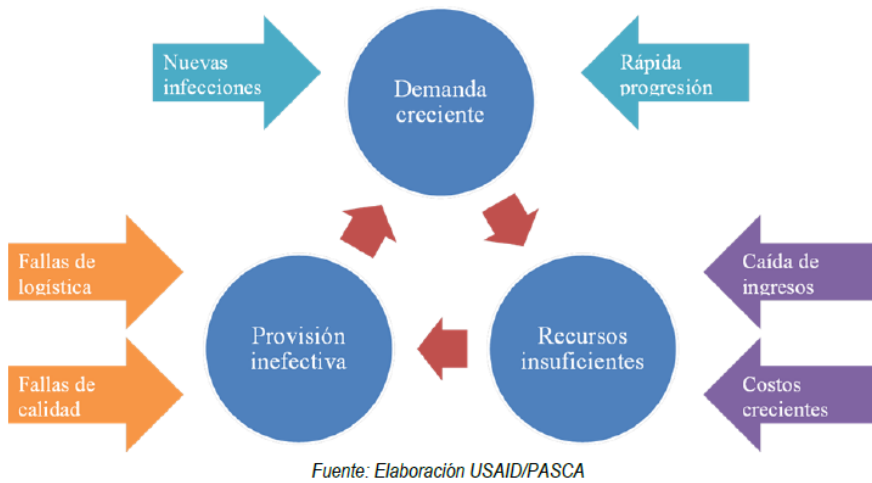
Nuevas infecciones

Demanda creciente

Rápida progresión

Fallas de logística

Fallas de calidad

Provisión inefectiva

Recursos insuficientes

Caída de ingresos

Costos crecientes

Fuente: Elaboración USAID/PASCA